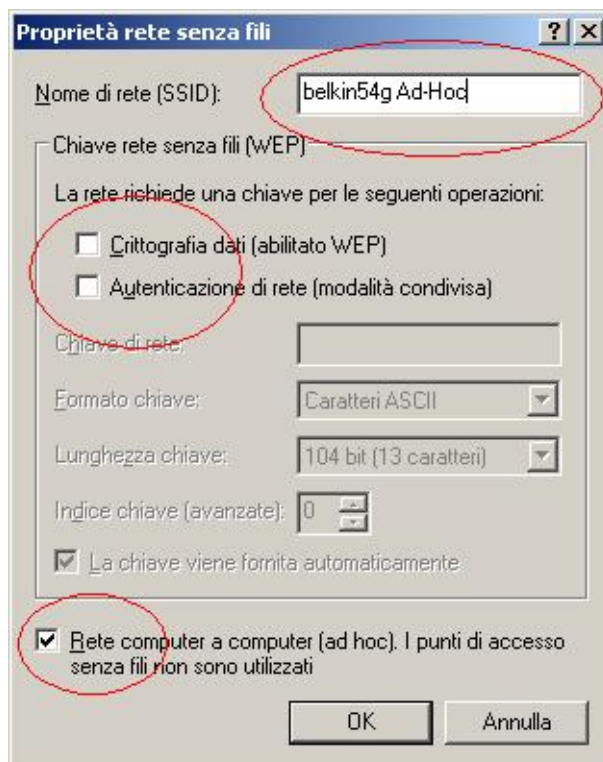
Proprietà rete senza fili

?

X

Nome di rete (SSID): belkin54g Ad-Hoc

Chiave rete senza fili (WEP)

La rete richiede una chiave per le seguenti operazioni:

Crittografia dati (abilitato WEP)

Autenticazione di rete (modalità condivisa)

Chiave di rete:

Formato chiave: Caratteri ASCII

Lunghezza chiave: 104 bit (13 caratteri)

Indice chiave (avanzate): 0

La chiave viene fornita automaticamente

Rete computer a computer (ad hoc). I punti di accesso senza fili non sono utilizzati

OK

Annulla